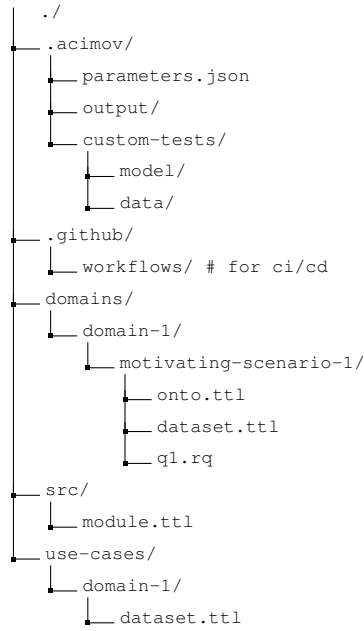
./
.acimov/
parameters.json
output/
custom-tests/
model/
data/
.github/
workflows/ # for ci/cd
domains/
domain-1/
motivating-scenario-1/
onto.ttl
dataset.ttl
q1.rq
src/
module.ttl
use-cases/
domain-1/
dataset.ttl